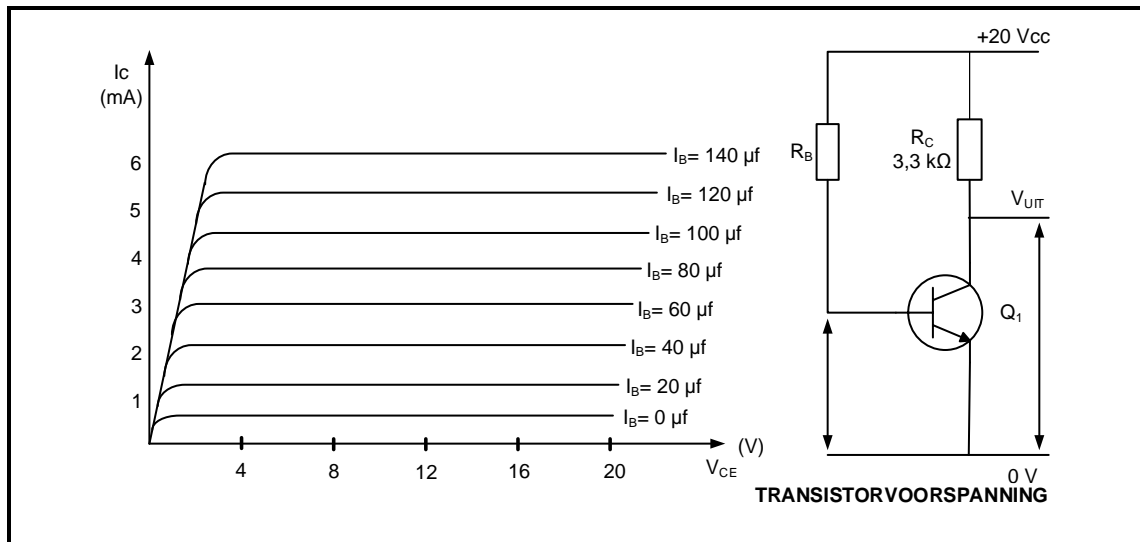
Ic
(mA)

6
5
4
3
2
1

$I_B$= 140 µf
$I_B$= 120 µf
$I_B$= 100 µf
$I_B$= 80 µf
$I_B$= 60 µf
$I_B$= 40 µf
$I_B$= 20 µf
$I_B$= 0 µf

4 8 12 16 20 (V)
$V_{CE}$

+20 Vcc
$R_B$
$R_C$
3,3 kΩ
$V_{UIT}$
$Q_1$
0 V
TRANSISTORVOORSPANNING